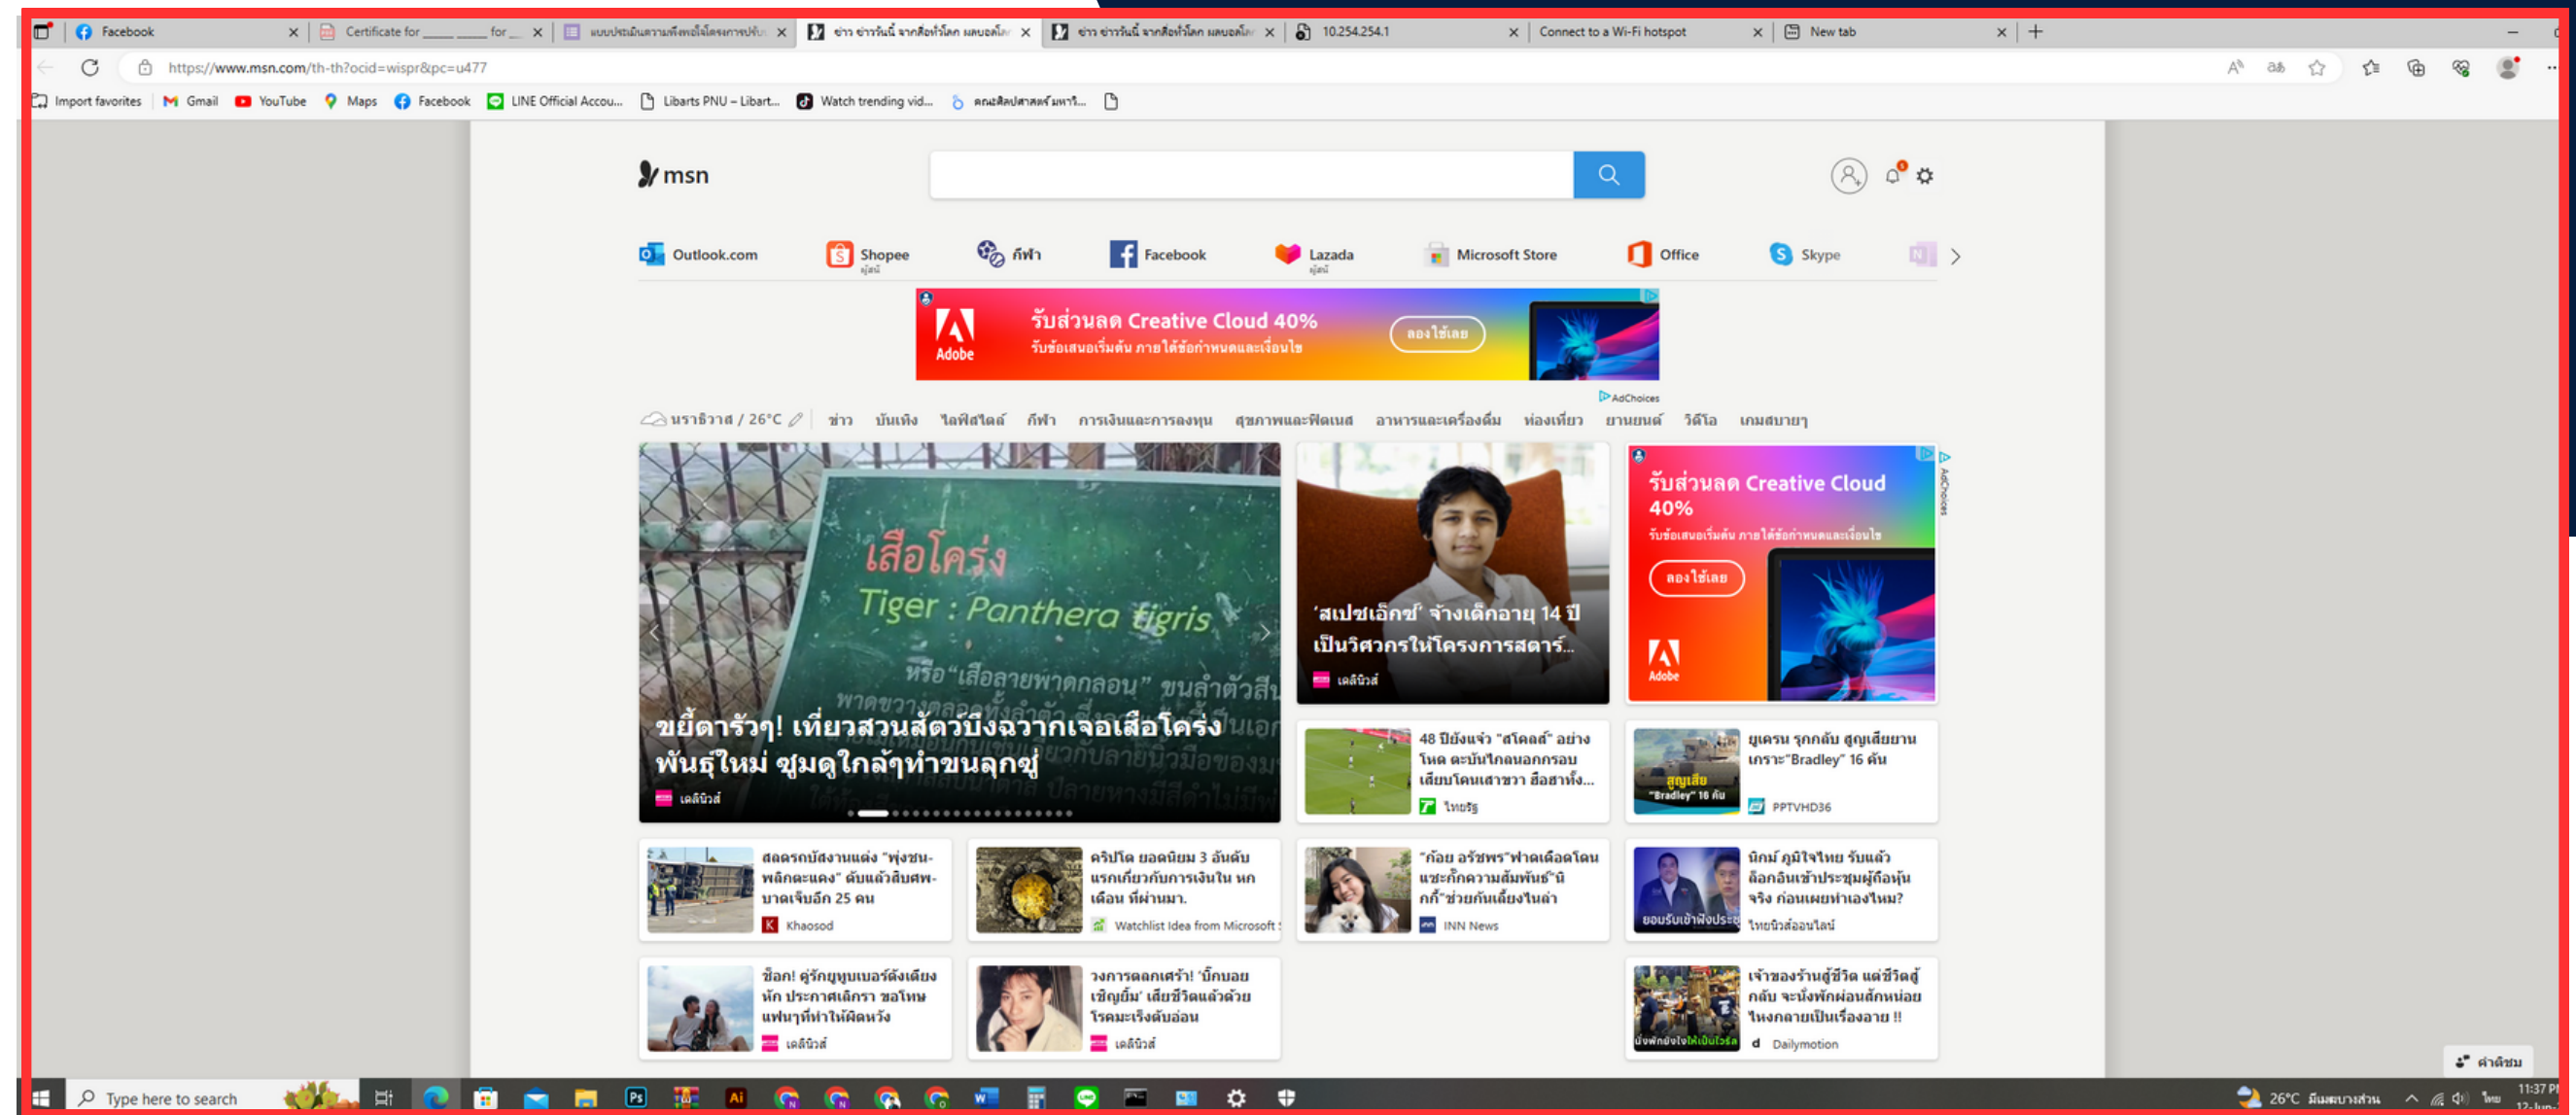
Facebook | Certificate for _____ for _ | แบบประเมินความพึงพอใจโครงการปรับ | ข่าว ข่าววันนี้ จากสื่อทั่วโลก ผลบอลโ | ข่าว ข่าววันนี้ จากสื่อทั่วโลก ผลบอลโ | 10.254.254.1 | Connect to a Wi-Fi hotspot | New tab

https://www.msn.com/th-th?ocid=wispr&pc=u477

Import favorites | Gmail | YouTube | Maps | Facebook | LINE Official Accou... | Libarts PNU – Libart... | Watch trending vid... | คณะศิลปศาสตร์ มหาวิ...

msn

Outlook.com | Shopee | กีฬา | Facebook | Lazada | Microsoft Store | Office | Skype

รับส่วนลด Creative Cloud 40%
รับข้อเสนอเริ่มต้น ภายใต้ข้อกำหนดและเงื่อนไข
ลองใช้เลย
Adobe
AdChoices

นราธิวาส / 26°C | ข่าว | บันเทิง | ไลฟ์สไตล์ | กีฬา | การเงินและการลงทุน | สุขภาพและฟิตเนส | อาหารและเครื่องดื่ม | ท่องเที่ยว | ยานยนต์ | วิดีโอ | เกมสบายๆ

เสือโคร่ง
Tiger : Panthera tigris
ขยี้ตารัวๆ! เที่ยวสวนสัตว์บึงฉวากเจอเสือโคร่งพันธุ์ใหม่ ซุมดูใกล้ๆทำขนลุกซู่
เดลินิวส์

'สเปซเอ็กซ์' จ้างเด็กอายุ 14 ปี เป็นวิศวกรให้โครงการสตาร์...
เดลินิวส์

รับส่วนลด Creative Cloud 40%
รับข้อเสนอเริ่มต้น ภายใต้ข้อกำหนดและเงื่อนไข
ลองใช้เลย
Adobe

48 ปียังแจ๋ว "สโคลส์" อย่างโหด ตะบันไกลนอกกรอบเสียบโคนเสาขวา ฮือฮาทั้ง...
ไทยรัฐ

ยูเครน รุกกลับ สูญเสียยานเกราะ"Bradley" 16 คัน
สูญเสีย "Bradley" 16 คัน
PPTVHD36

สลดรถบัสงานแต่ง "พุ่งชน-พลิกตะแคง" ดับแล้วสิบศพ-บาดเจ็บอีก 25 คน
Khaosod

คริปโต ยอดนิยม 3 อันดับแรกเกี่ยวกับการเงินใน หกเดือน ที่ผ่านมา.
Watchlist Idea from Microsoft

"ก้อย อรัชพร"ฟาดเดือดโดนแซะกั๊กความสัมพันธ์"นิกกี้"ช่วยกันเลี้ยงไนล่า
INN News

นิกม์ ภูมิใจไทย รับแล้ว ล็อกอินเข้าประชุมผู้ถือหุ้นจริง ก่อนเผยทำเองไหม?
ยอมรับเข้าฟังประชุม
ไทยนิวส์ออนไลน์

ช็อก! คู่รักยูทูบเบอร์ดังเตียงหัก ประกาศเลิกรา ขอโทษแฟนๆที่ทำให้ผิดหวัง
เดลินิวส์

วงการตลกเศร้า! 'บิ๊กบอย เชิญยิ้ม' เสียชีวิตแล้วด้วยโรคมะเร็งตับอ่อน
เดลินิวส์

เจ้าของร้านกู้ชีวิต แต่ชีวิตกู้กลับ จะนั่งพักผ่อนสักหน่อยไหงกลายเป็นเรื่องอาย !!
Dailymotion

คำติชม

Type here to search
26°C มีเมฆบางส่วน
ไทย
11:37 PI